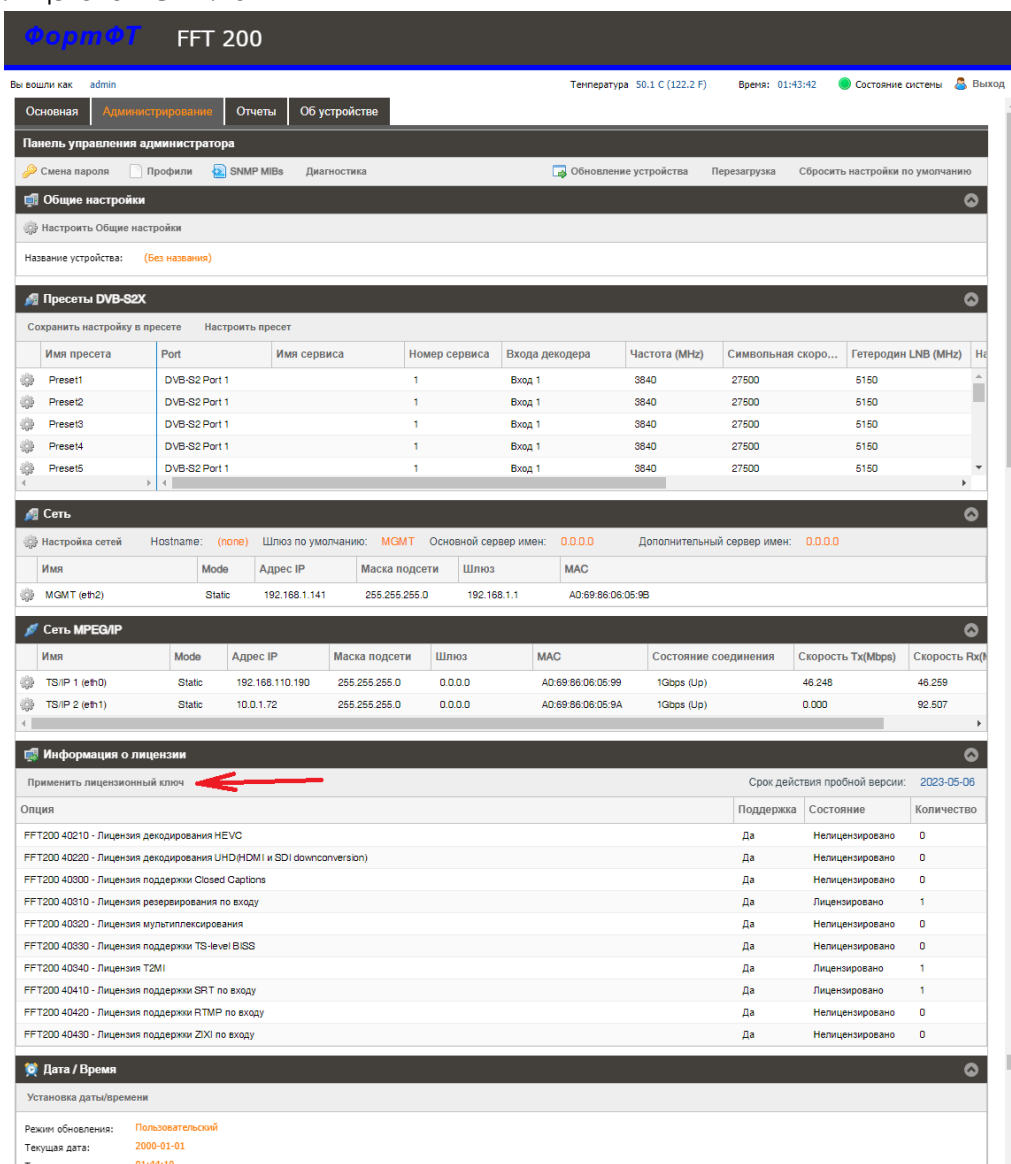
ФортФТ FFT 200

Вы вошли как admin

Температура 50.1 C (122.2 F) Время: 01:43:42 Состояние системы Выход

Основная Администрирование Отчеты Об устройстве

Панель управления администратора

Смена пароля Профили SNMP MIBs Диагностика Обновление устройства Перезагрузка Сбросить настройки по умолчанию

Общие настройки

Настроить Общие настройки

Название устройства: (Без названия)

Пресеты DVB-S2X

Сохранить настройку в пресете Настроить пресет

| Имя пресета | Port | Имя сервиса | Номер сервиса | Входа декодера | Частота (MHz) | Символьная скоро... | Гетеродин LNB (MHz) | На |
|---|---|---|---|---|---|---|---|---|
| Preset1 | DVB-S2 Port 1 | | 1 | Вход 1 | 3840 | 27500 | 5150 | |
| Preset2 | DVB-S2 Port 1 | | 1 | Вход 1 | 3840 | 27500 | 5150 | |
| Preset3 | DVB-S2 Port 1 | | 1 | Вход 1 | 3840 | 27500 | 5150 | |
| Preset4 | DVB-S2 Port 1 | | 1 | Вход 1 | 3840 | 27500 | 5150 | |
| Preset5 | DVB-S2 Port 1 | | 1 | Вход 1 | 3840 | 27500 | 5150 | |

Сеть

Настройка сетей Hostname: (none) Шлюз по умолчанию: MGMT Основной сервер имен: 0.0.0.0 Дополнительный сервер имен: 0.0.0.0

| Имя | Mode | Адрес IP | Маска подсети | Шлюз | MAC |
|---|---|---|---|---|---|
| MGMT (eth2) | Static | 192.168.1.141 | 255.255.255.0 | 192.168.1.1 | A0:69:86:06:05:9B |

Сеть MPEG/IP

| Имя | Mode | Адрес IP | Маска подсети | Шлюз | MAC | Состояние соединения | Скорость Tx(Mbps) | Скорость Rx(M |
|---|---|---|---|---|---|---|---|---|
| TS/IP 1 (eth0) | Static | 192.168.110.190 | 255.255.255.0 | 0.0.0.0 | A0:69:86:06:05:99 | 1Gbps (Up) | 46.248 | 46.259 |
| TS/IP 2 (eth1) | Static | 10.0.1.72 | 255.255.255.0 | 0.0.0.0 | A0:69:86:06:05:9A | 1Gbps (Up) | 0.000 | 92.507 |

Информация о лицензии

Применить лицензионный ключ Срок действия пробной версии: 2023-05-06

| Опция | Поддержка | Состояние | Количество |
|---|---|---|---|
| FFT200 40210 - Лицензия декодирования HEVC | Да | Нелицензировано | 0 |
| FFT200 40220 - Лицензия декодирования UHD(HDMI и SDI downconversion) | Да | Нелицензировано | 0 |
| FFT200 40300 - Лицензия поддержки Closed Captions | Да | Нелицензировано | 0 |
| FFT200 40310 - Лицензия резервирования по входу | Да | Лицензировано | 1 |
| FFT200 40320 - Лицензия мультиплексирования | Да | Нелицензировано | 0 |
| FFT200 40330 - Лицензия поддержки TS-level BISS | Да | Нелицензировано | 0 |
| FFT200 40340 - Лицензия T2MI | Да | Лицензировано | 1 |
| FFT200 40410 - Лицензия поддержки SRT по входу | Да | Лицензировано | 1 |
| FFT200 40420 - Лицензия поддержки RTMP по входу | Да | Нелицензировано | 0 |
| FFT200 40430 - Лицензия поддержки ZIXI по входу | Да | Нелицензировано | 0 |

Дата / Время

Установка даты/времени

Режим обновления: Пользовательский
Текущая дата: 2000-01-01
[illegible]